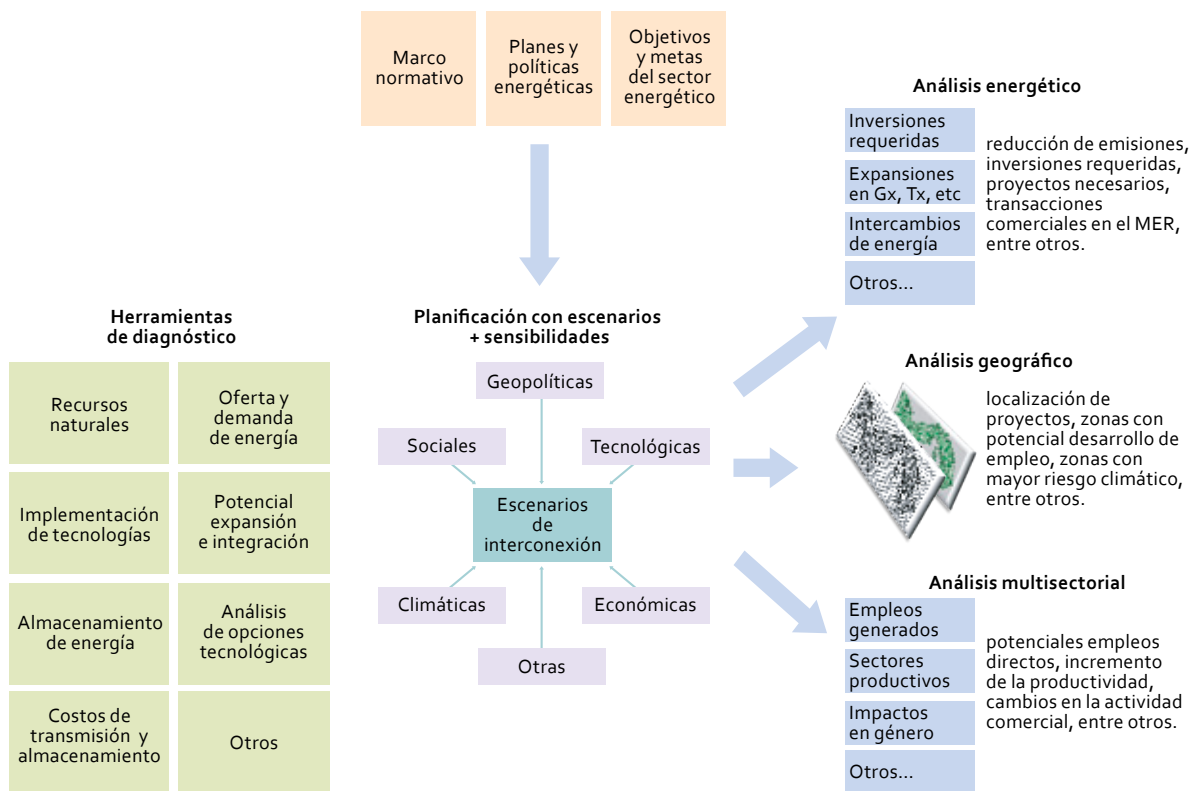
Marco normativo

Planes y políticas energéticas

Objetivos y metas del sector energético

Herramientas de diagnóstico

Recursos naturales

Oferta y demanda de energía

Implementación de tecnologías

Potencial expansión e integración

Almacenamiento de energía

Análisis de opciones tecnológicas

Costos de transmisión y almacenamiento

Otros

Planificación con escenarios + sensibilidades

Geopolíticas

Sociales

Tecnológicas

Escenarios de interconexión

Climáticas

Económicas

Otras

Análisis energético

Inversiones requeridas

Expansiones en Gx, Tx, etc

Intercambios de energía

Otros...

reducción de emisiones, inversiones requeridas, proyectos necesarios, transacciones comerciales en el MER, entre otros.

Análisis geográfico

localización de proyectos, zonas con potencial desarrollo de empleo, zonas con mayor riesgo climático, entre otros.

Análisis multisectorial

Empleos generados

Sectores productivos

Impactos en género

Otros...

potenciales empleos directos, incremento de la productividad, cambios en la actividad comercial, entre otros.